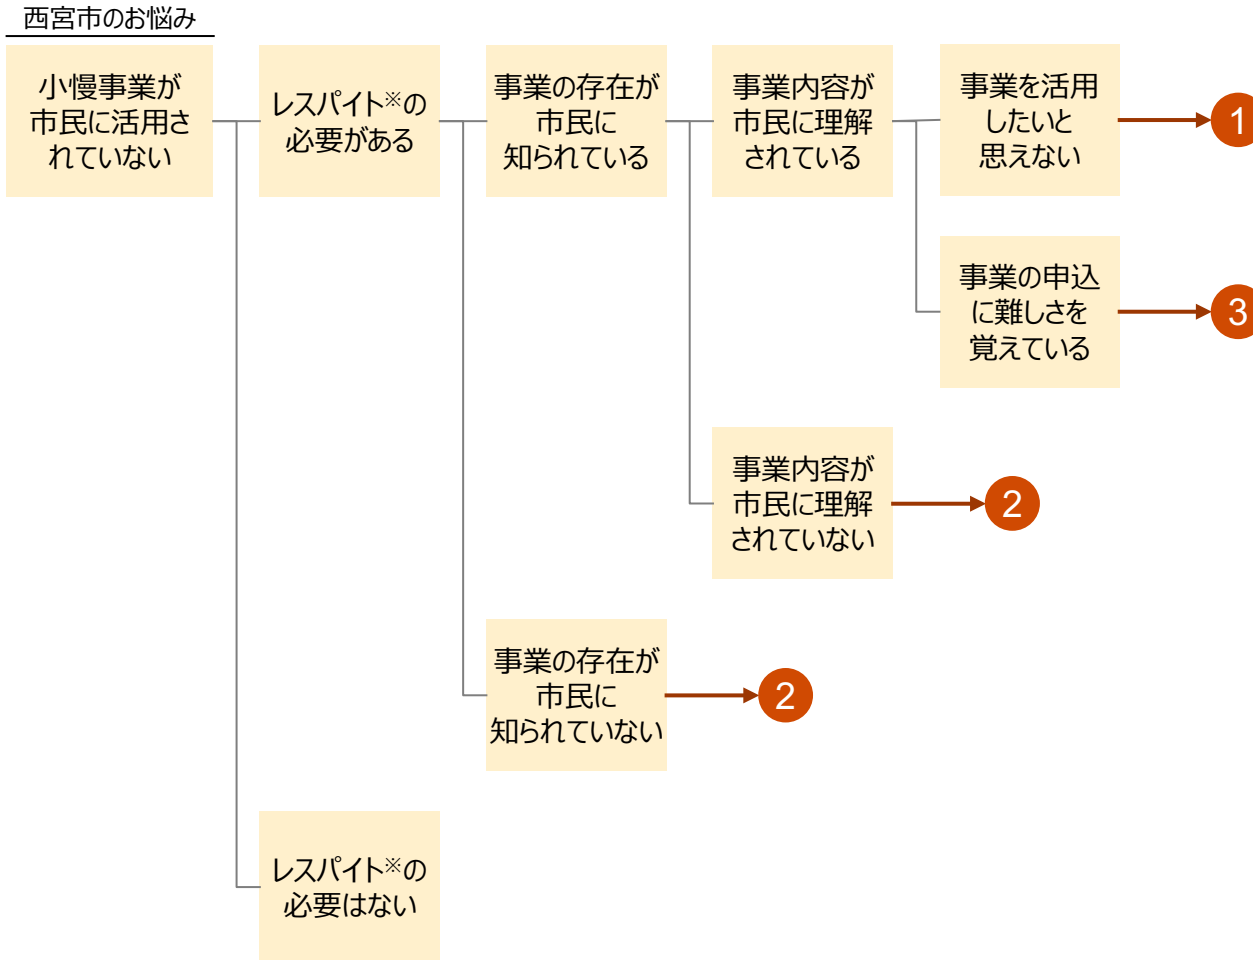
西宮市のお悩み

小慢事業が市民に活用されていない

レスパイト※の必要がある

事業の存在が市民に知られている

事業内容が市民に理解されている

事業を活用したいと思えない

1

事業の申込に難しさを覚えている

3

事業内容が市民に理解されていない

2

事業の存在が市民に知られていない

2

レスパイト※の必要はない